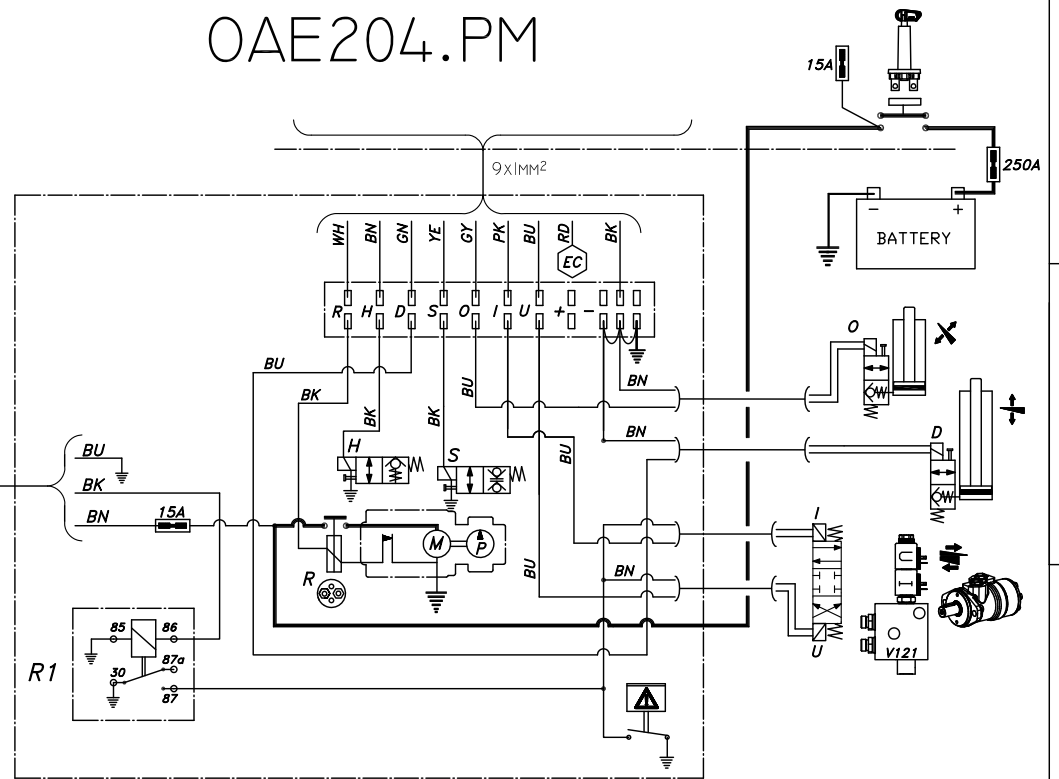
OAE204.PM

15A

250A

9X1MM²

BATTERY

WH BN GN YE GY PK BU RD BK

EC

R H D S O I U + -

BU

BK

BK

BK

BU

BN

BN

BU

BU

BN

H

S

O

D

I

U

V121

BU

BK

BN

15A

M

P

R

R1

85

86

87a

30

87